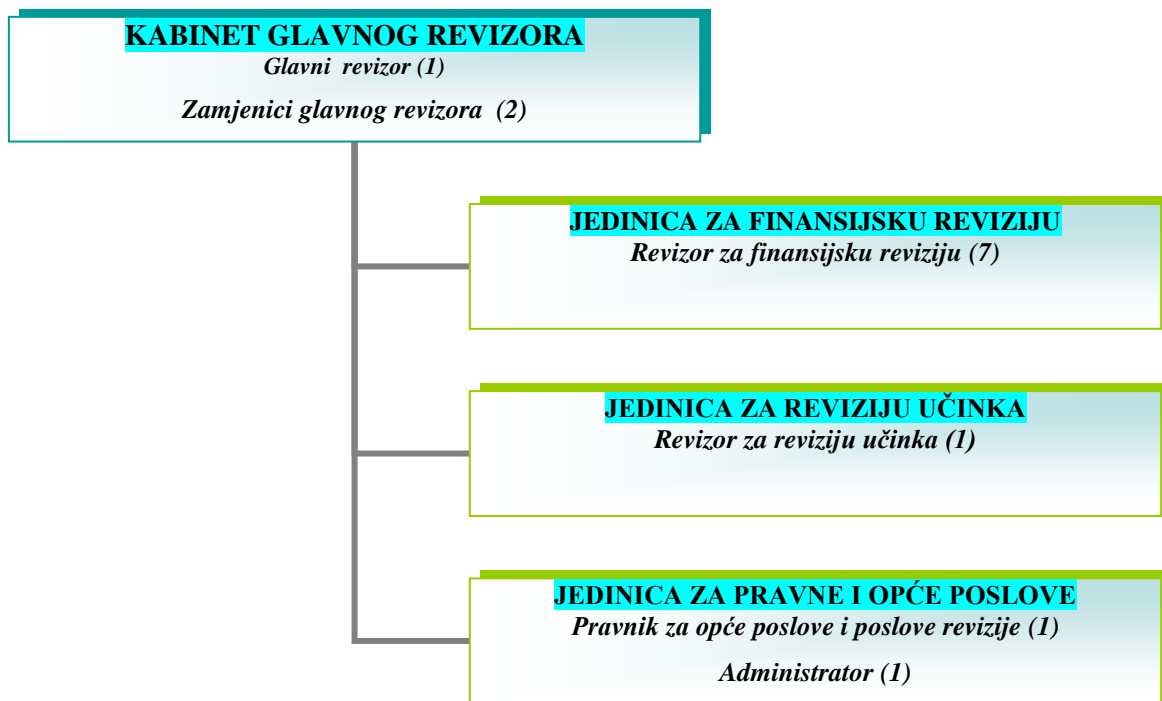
KABINET GLAVNOG REVIZORA
Glavni revizor (1)

Zamjenici glavnog revizora (2)

JEDINICA ZA FINANSIJSKU REVIZIJU
Revizor za finansijsku reviziju (7)

JEDINICA ZA REVIZIJU UČINKA
Revizor za reviziju učinka (1)

JEDINICA ZA PRAVNE I OPĆE POSLOVE
Pravnik za opće poslove i poslove revizije (1)

Administrator (1)